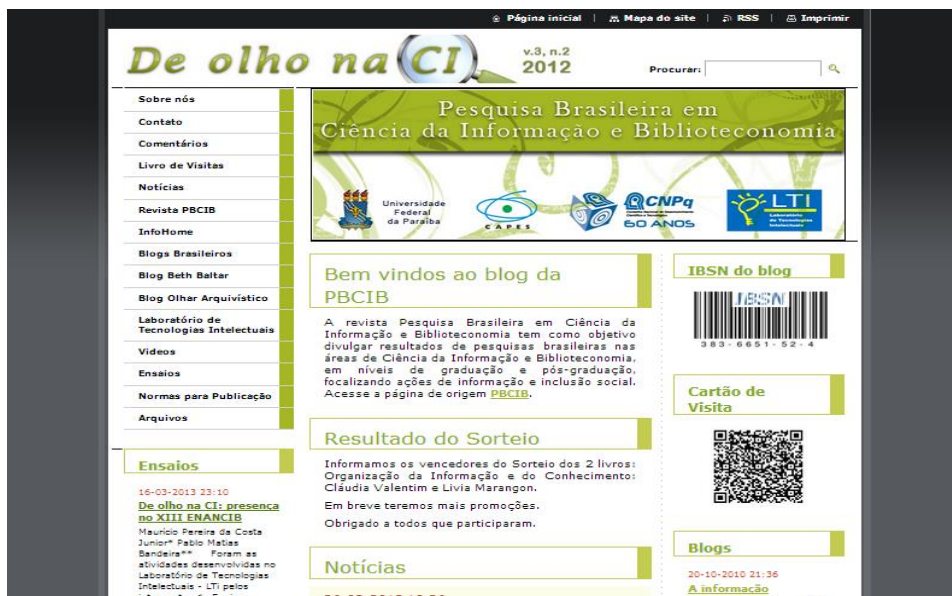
Página inicial | Mapa do site | RSS | Imprimir

De olho na CI

v.3, n.2
2012

Procurar:

Sobre nós
Contato
Comentários
Livro de Visitas
Notícias
Revista PBCIB
InfoHome
Blogs Brasileiros
Blog Beth Baltar
Blog Olhar Arquivístico
Laboratório de Tecnologias Intelectuais
Vídeos
Ensaios
Normas para Publicação
Arquivos

Pesquisa Brasileira em Ciência da Informação e Biblioteconomia

Universidade Federal da Paraíba
CAPES
CNPq
60 ANOS
LTI
Laboratório de Tecnologias Intelectuais

Bem vindos ao blog da PBCIB

A revista Pesquisa Brasileira em Ciência da Informação e Biblioteconomia tem como objetivo divulgar resultados de pesquisas brasileiras nas áreas de Ciência da Informação e Biblioteconomia, em níveis de graduação e pós-graduação, focalizando ações de informação e inclusão social. Acesse a página de origem PBCIB.

Resultado do Sorteio

Informamos os vencedores do Sorteio dos 2 livros: Organização da Informação e do Conhecimento: Cláudia Valentim e Livia Marangon.

Em breve teremos mais promoções.

Obrigado a todos que participaram.

Notícias

IBSN do blog

IBSN
383-6651-52-4

Cartão de Visita

Blogs

20-10-2010 21:36
A informação

Ensaios

16-03-2013 23:10
De olho na CI: presença no XIII ENANCIB
Maurício Pereira da Costa Junior* Pablo Matias Bandeira** Foram as atividades desenvolvidas no Laboratório de Tecnologias Intelectuais - LTi pelos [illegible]